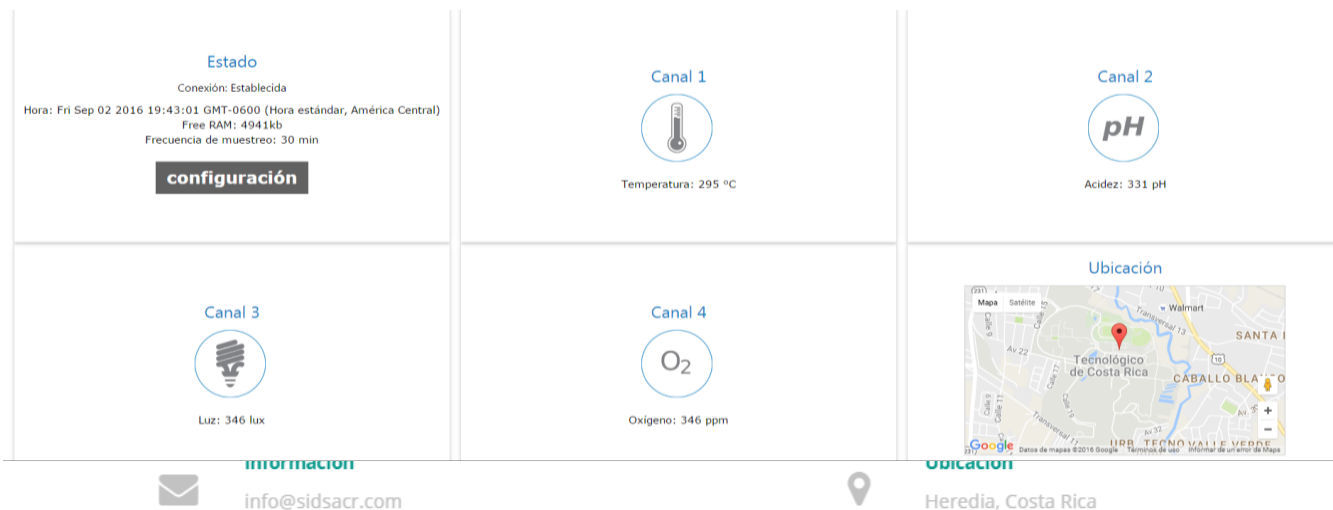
Estado

Conexión: Establecida

Hora: Fri Sep 02 2016 19:43:01 GMT-0600 (Hora estándar, América Central)
Free RAM: 4941kb
Frecuencia de muestreo: 30 min

configuración

Canal 1

Temperatura: 295 ºC

Canal 2

pH

Acidez: 331 pH

Canal 3

Luz: 346 lux

Canal 4

$O_2$

Oxígeno: 346 ppm

Ubicación

Mapa Satélite

Walmart

Transversal 13

SANTA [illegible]

Tecnológico de Costa Rica

CABALLO BLANCO

Av 22

Calle 9

Calle 17

Calle 11

Calle 15

Transversal 11

URB. TECNO VALLE VERDE

Google Datos de mapas ©2016 Google Términos de uso Informar de un error de Maps

Información

info@sidsacr.com

Ubicación

Heredia, Costa Rica